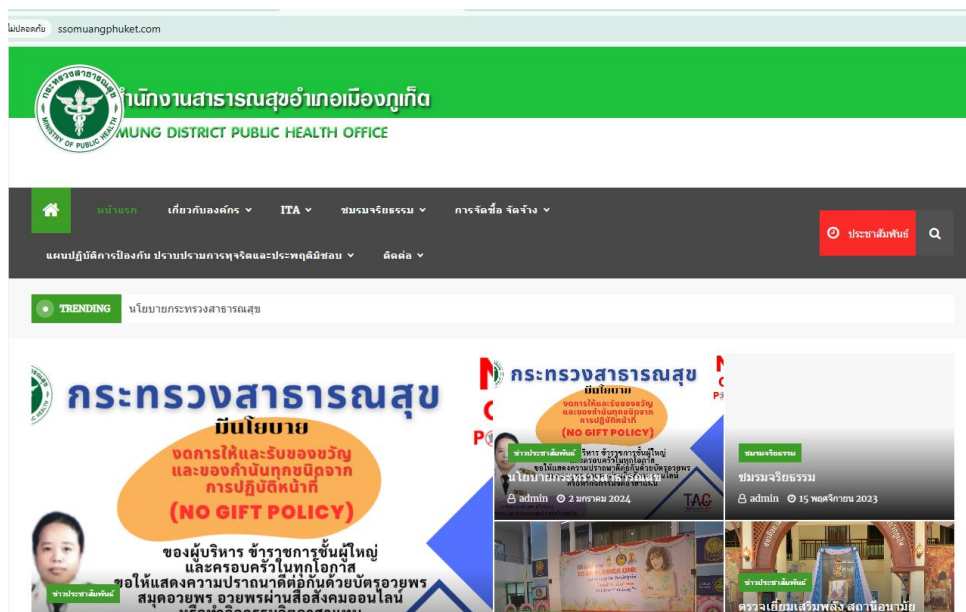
ไม่ปลอดภัย ssomuangphuket.com

สำนักงานสาธารณสุขอำเภอเมืองภูเก็ต
MUNG DISTRICT PUBLIC HEALTH OFFICE

MINISTRY OF PUBLIC HEALTH

หน้าแรก เกี่ยวกับองค์กร ITA ชมรมจริยธรรม การจัดซื้อ จัดจ้าง
แผนปฏิบัติการป้องกัน ปราบปรามการทุจริตและประพฤติมิชอบ ติดต่อ
ประชาสัมพันธ์

TRENDING นโยบายกระทรวงสาธารณสุข

กระทรวงสาธารณสุข
มีนโยบาย
งดการให้และรับของขวัญ และของกำนัลทุกชนิดจาก การปฏิบัติหน้าที่
(NO GIFT POLICY)
ของผู้บริหาร ข้าราชการชั้นผู้ใหญ่ และครอบครัวในทุกโอกาส
ขอให้แสดงความปรารถนาดีต่อกันด้วยบัตรอวยพร สมุดอวยพร อวยพรผ่านสื่อสังคมออนไลน์
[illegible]
ข่าวประชาสัมพันธ์

ข่าวประชาสัมพันธ์
นโยบายกระทรวงสาธารณสุข
admin 2 มกราคม 2024

ชมรมจริยธรรม
ชมรมจริยธรรม
admin 15 พฤศจิกายน 2023

ข่าวประชาสัมพันธ์
ตรวจเยี่ยมเสริมพลัง สถานีอนามัย